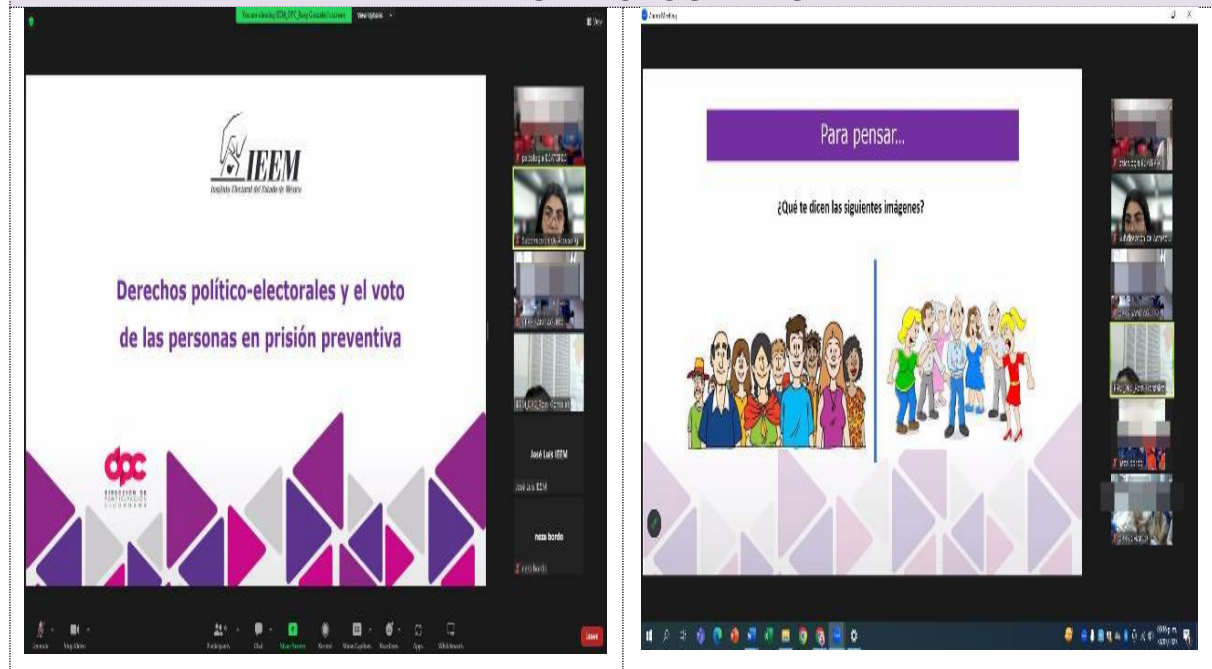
You are viewing IEEM_DPC_Rosy González's screen View Options

IEEM
Instituto Electoral del Estado de México

Derechos político-electorales y el voto de las personas en prisión preventiva

dpc
DIRECCIÓN DE PARTICIPACIÓN CIUDADANA

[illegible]

Subdirección de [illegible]

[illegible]

IEEM_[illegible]

José Luis IEEM
José Luis IEEM

rosa bordo
rosa bordo

Unmute Stop Video Participants Chat Share Screen Record Show Captions Reactions Apps Whiteboards Leave

Zoom Meeting

Para pensar...

¿Qué te dicen las siguientes imágenes?

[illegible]
Subdirección de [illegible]
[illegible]
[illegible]
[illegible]
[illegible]